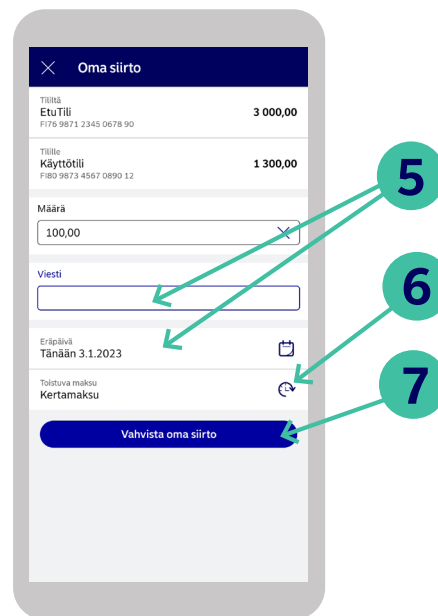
Oma siirto

Tililtä
EtuTili
FI76 9871 2345 0678 90
3 000,00

Tilille
Käyttötili
FI80 9873 4567 0890 12
1 300,00

Määrä
100,00

Viesti

Eräpäivä
Tänään 3.1.2023

Toistuva maksu
Kertamaksu

Vahvista oma siirto

5

6

7